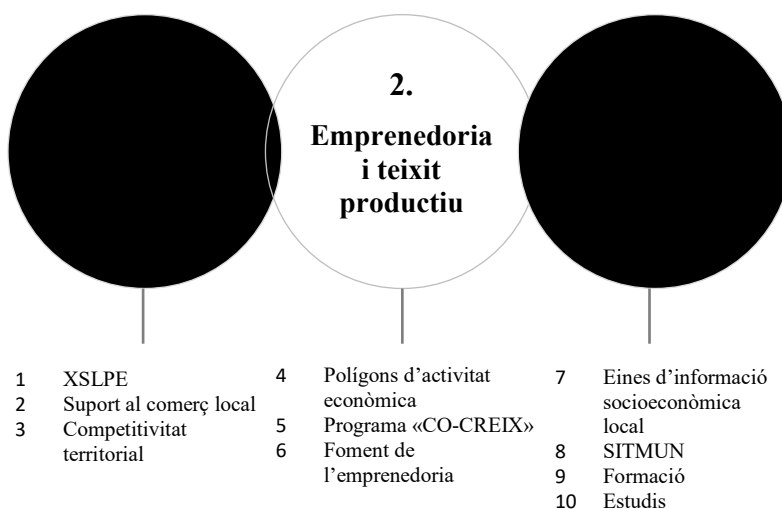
2.

Emprenedoria i teixit productiu

1 XSLPE
2 Suport al comerç local
3 Competitivitat territorial

4 Polígons d'activitat econòmica
5 Programa «CO-CREIX»
6 Foment de l'emprenedoria

7 Eines d'informació socioeconòmica local
8 SITMUN
9 Formació
10 Estudis